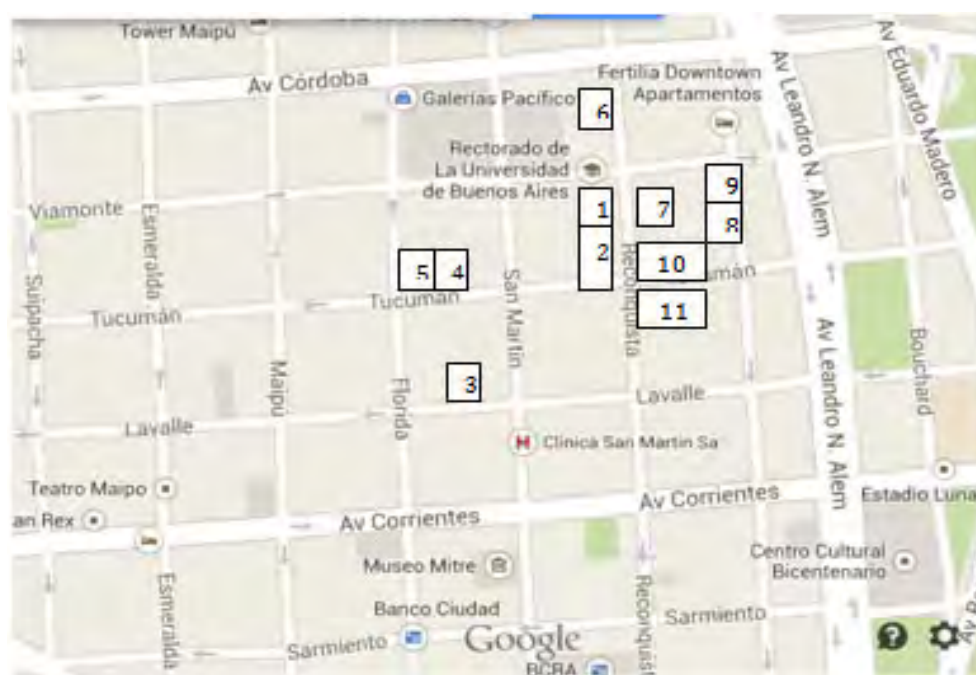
Tower Maipú
Av Córdoba
Galerías Pacífico
Fertilia Downtown Apartamentos
6
Av Leandro N. Alem
Av Eduardo Madero
Rectorado de La Universidad de Buenos Aires
9
Viamonte
Esmeralda
1
7
8
Suipacha
5
4
San Martín
2
Reconquista
10
Tucumán
Tucumán
Tucumán
11
Maipú
Florida
3
Av Leandro N. Alem
Bouchard
Lavalle
Lavalle
Clínica San Martin Sa
Teatro Maipo
Av Corrientes
Estadio Luna
an Rex
Av Corrientes
Esmeralda
Museo Mitre
Centro Cultural Bicentenario
Reconquista
Banco Ciudad
Sarmiento
Sarmiento
Google
BCBA